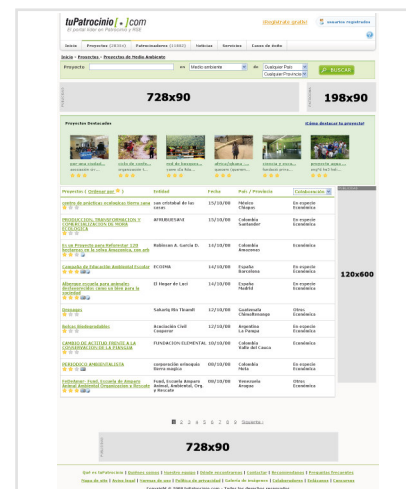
tuPatrocinio.com
El portal líder en Patrocinio y RSE

Regístrate gratis! | usuarios registrados

Inicio | Proyectos | Patrocinadores | Noticias | Servicios | Casos de éxito

Inicio > Proyectos > Proyectos de Medio Ambiente

Proyecto: en Medio ambiente de Cualquier País Cualquier Provincia | BUSCAR

728x90

198x90

Proyectos Destacados | ¿Cómo destacar tu proyecto?

Proyectos | Ordenar por | Entidad | Fecha | País / Provincia | Colaboración

| Proyectos | Entidad | Fecha | País / Provincia | Colaboración |
|---|---|---|---|---|
| centro de prácticas ecológicas tierra sana | san cristobal de las casas | 15/10/08 | México Chiapas | En especie Económica |
| PRODUCCION, TRANSFORMACION Y COMERCIALIZACION DE MORA ECOLOGICA | AFRUBUESAV | 15/10/08 | Colombia Santander | En especie Económica |
| Es un Proyecto para Reforestar 120 hectareas en la selva Amazonica, con arb | Robinson A. Garcia D. | 14/10/08 | Colombia Amazonas | En especie Económica |
| Concurso de Filmación Ambiental Escolar | ECOMA | 14/10/08 | España Barcelona | En especie Económica |
| Albergue escuela para animales: Reintroducción como un bien para la sociedad | El Hogar de Luci | 14/10/08 | España Madrid | En especie Económica |
| Bosques | Sakariq Kin Tisamit | 12/10/08 | Guatemala Chimaltenango | Otros Económica |
| Bolsas Biodegradables | Asociación Civil Casjarsur | 12/10/08 | Argentina La Pampa | En especie Económica |
| CAMBIO DE ACTITUD FRENTE A LA CONSERVACION DE LA PLANETA | FUNDACION ELEMENTAL | 10/10/08 | Colombia Valle del Cauca | En especie Económica |
| PERIODICO AMBIENTALISTA | corporación antioquia tierra mágica | 08/10/08 | Colombia Meta | En especie Económica |
| Fotoldeas!. Fund. Escuela de Amparo Animal Ambiental Organización y Rescate | Fund. Escuela Amparo Animal, Ambiental, Org. y Rescate | 08/10/08 | Venezuela Aragua | Otros Económica |

120x600

1 2 3 4 5 6 7 8 9 Siguiente

728x90

Qué es tuPatrocinio | Nuestros socios | Nuestro equipo | Estado en prensa | Contactar | Recomiéndanos | Preguntas frecuentes
Mapa de sitio | Aviso legal | Términos de uso | Política de privacidad | Galería de imágenes | Colaboradores | Enlaces | Concursos
Copyright © 2008 tuPatrocinio.com - Todos los derechos reservados